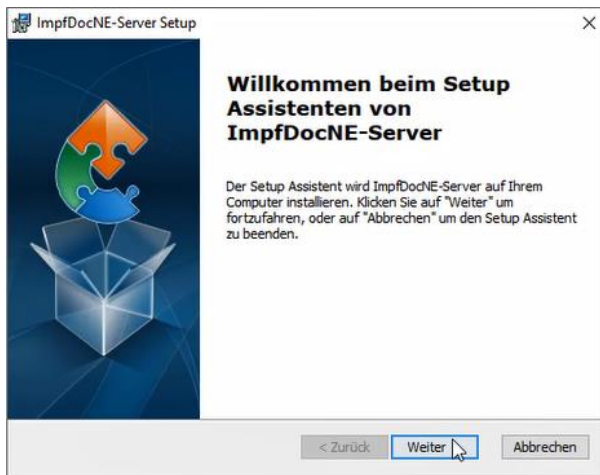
ImpfDocNE-Server Setup

×

Willkommen beim Setup Assistenten von ImpfDocNE-Server

Der Setup Assistent wird ImpfDocNE-Server auf Ihrem Computer installieren. Klicken Sie auf "Weiter" um fortzufahren, oder auf "Abbrechen" um den Setup Assistent zu beenden.

< Zurück

Weiter

Abbrechen